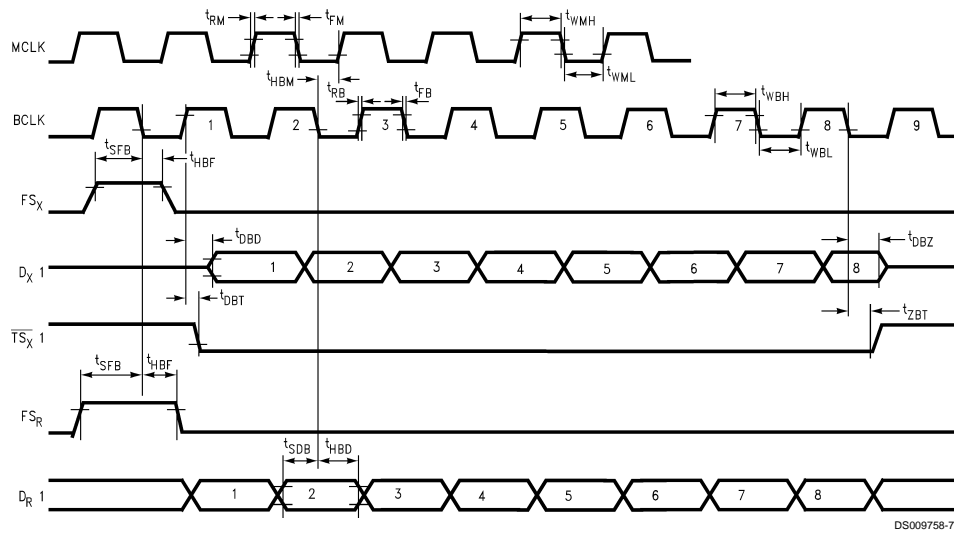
$t_{RM}$ $t_{FM}$ $t_{WMH}$

MCLK

$t_{HBM}$ $t_{WML}$

$t_{RB}$ $t_{FB}$

$t_{WBH}$

BCLK 1 2 3 4 5 6 7 8 9

$t_{SFB}$ $t_{HBF}$ $t_{WBL}$

$FS_X$

$t_{DBD}$ $t_{DBZ}$

$D_X$ 1 1 2 3 4 5 6 7 8

$t_{DBT}$ $t_{ZBT}$

$\overline{TS_X}$ 1

$t_{SFB}$ $t_{HBF}$

$FS_R$

$t_{SDB}$ $t_{HBD}$

$D_R$ 1 1 2 3 4 5 6 7 8

DS009758-7